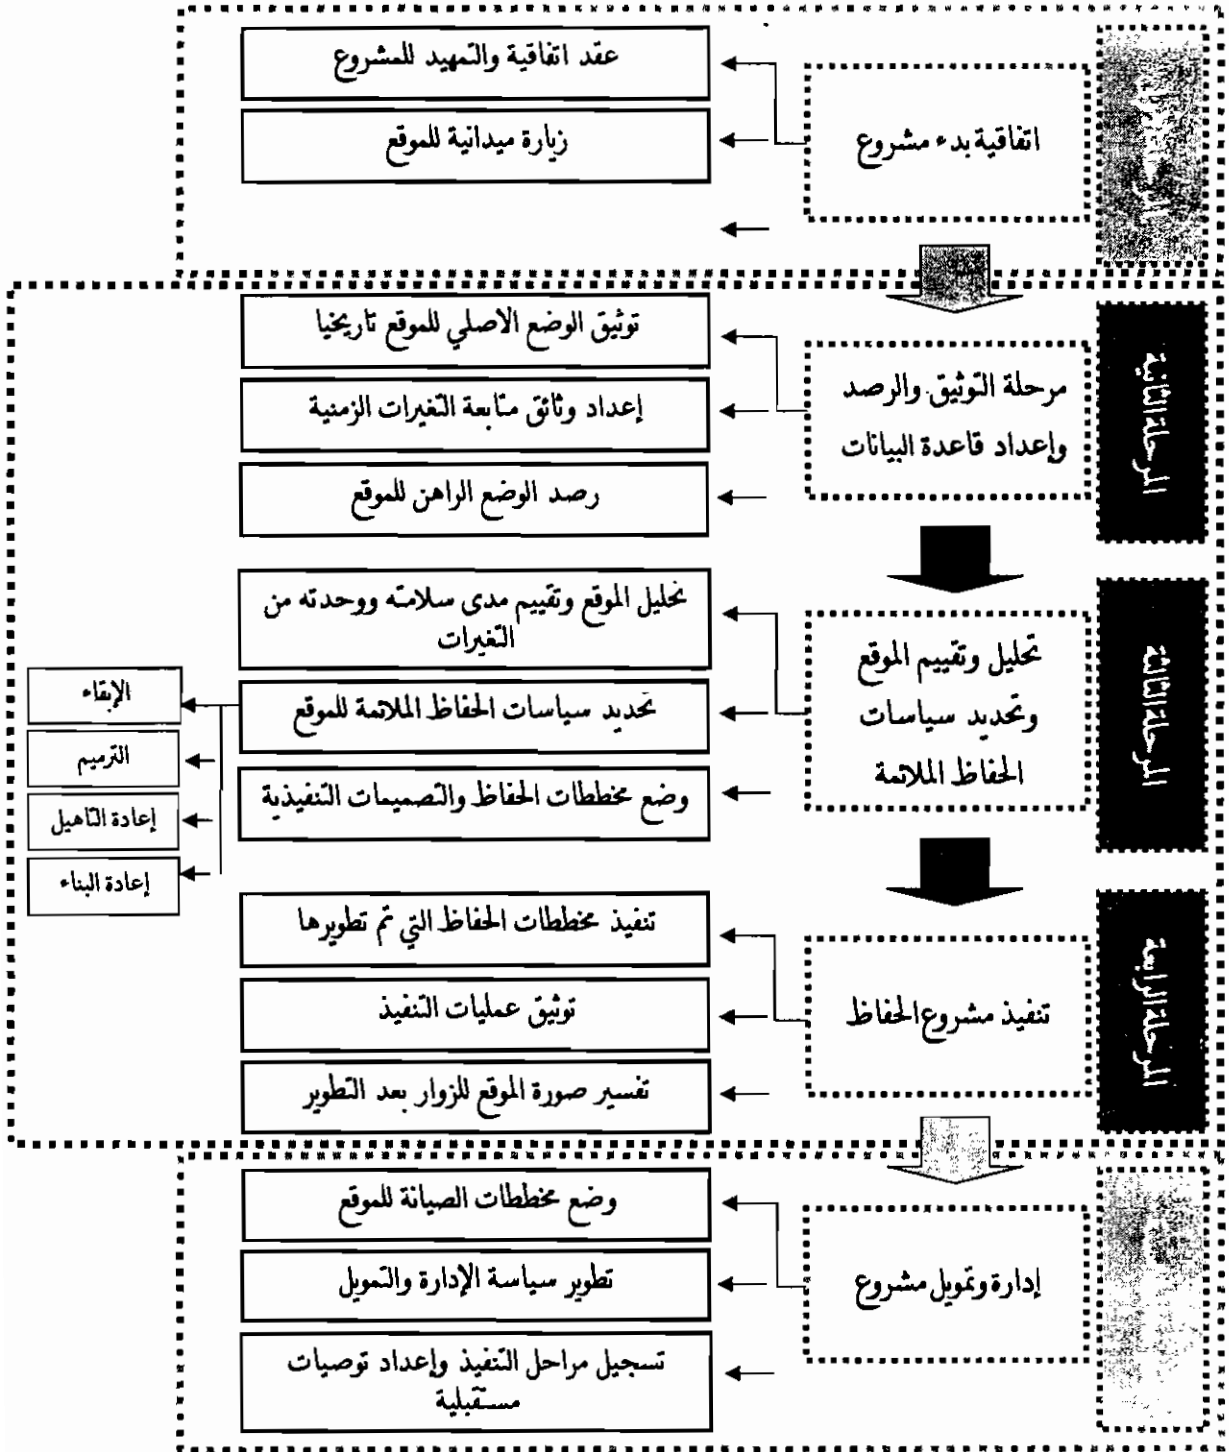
اتفاقية بدء مشروع

عقد اتفاقية والتمهيد للمشروع

زيارة ميدانية للموقع

المرحلة الثانية

مرحلة التوثيق والرصد وإعداد قاعدة البيانات

توثيق الوضع الاصلي للموقع تاريخيا

إعداد وثائق متابعة التغيرات الزمنية

رصد الوضع الراهن للموقع

المرحلة الثالثة

تحليل وتقييم الموقع وتحديد سياسات الحفاظ الملائمة

تحليل الموقع وتقييم مدى سلامته ووحدته من التغيرات

تحديد سياسات الحفاظ الملائمة للموقع

وضع مخططات الحفاظ والتصميمات التنفيذية

الإبقاء

الترميم

إعادة التأهيل

إعادة البناء

المرحلة الرابعة

تنفيذ مشروع الحفاظ

تنفيذ مخططات الحفاظ التي تم تطويرها

توثيق عمليات التنفيذ

تفسير صورة الموقع للزوار بعد التطوير

إدارة وتمويل مشروع

وضع مخططات الصيانة للموقع

تطوير سياسة الإدارة والتمويل

تسجيل مراحل التنفيذ وإعداد توصيات مستقبلية